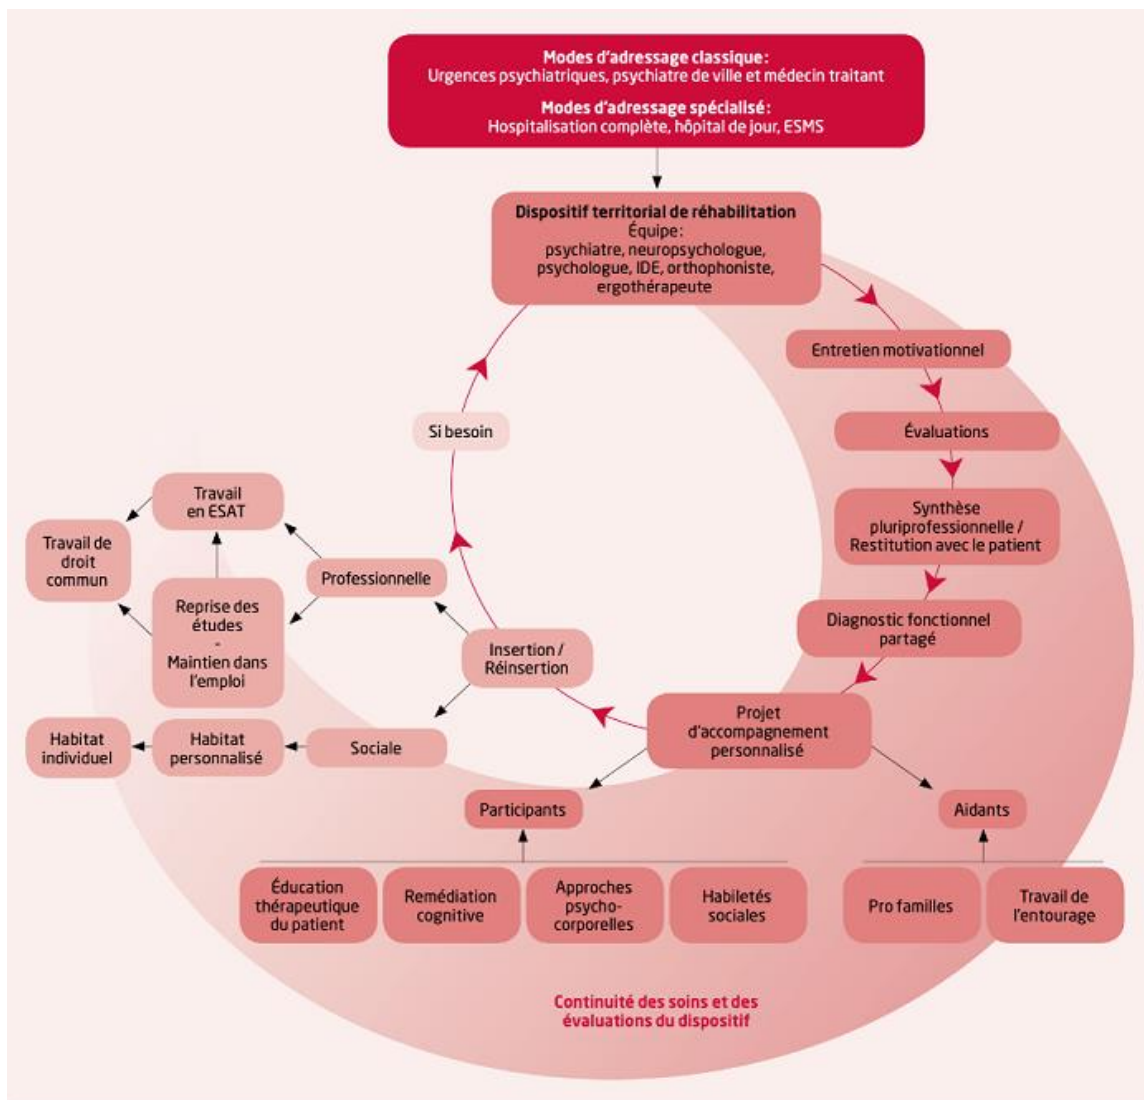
Modes d'adressage classique :
Urgences psychiatriques, psychiatre de ville et médecin traitant

Modes d'adressage spécialisé :
Hospitalisation complète, hôpital de jour, ESMS

Dispositif territorial de réhabilitation
Équipe :
psychiatre, neuropsychologue, psychologue, IDE, orthophoniste, ergothérapeute

Entretien motivationnel

Évaluations

Synthèse pluriprofessionnelle / Restitution avec le patient

Diagnostic fonctionnel partagé

Projet d'accompagnement personnalisé

Insertion / Réinsertion

Si besoin

Professionnelle

Travail en ESAT

Travail de droit commun

Reprise des études
-
Maintien dans l'emploi

Sociale

Habitat personnalisé

Habitat individuel

Participants

Aidants

Éducation thérapeutique du patient

Remédiation cognitive

Approches psycho-corporelles

Habiletés sociales

Pro familles

Travail de l'entourage

Continuité des soins et des évaluations du dispositif